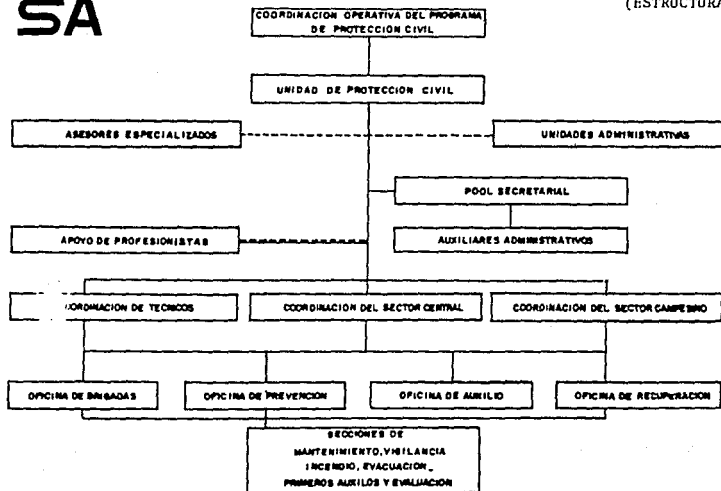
SA

(ESTRUCTURA

COORDINACION OPERATIVA DEL PROGRAMA DE PROTECCION CIVIL

UNIDAD DE PROTECCION CIVIL

ASESORES ESPECIALIZADOS

UNIDADES ADMINISTRATIVAS

POOL SECRETARIAL

APOYO DE PROFESIONISTAS

AUXILIARES ADMINISTRATIVOS

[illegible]ORDINACION DE TECNICOS

COORDINACION DEL SECTOR CENTRAL

COORDINACION DEL SECTOR CAMPESINO

OFICINA DE BRIGADAS

OFICINA DE PREVENCION

OFICINA DE AUXILIO

OFICINA DE RECUPERACION

SECCIONES DE MANTENIMIENTO, VIGILANCIA INCENDIO, EVACUACION, PRIMEROS AUXILOS Y EVALUACION